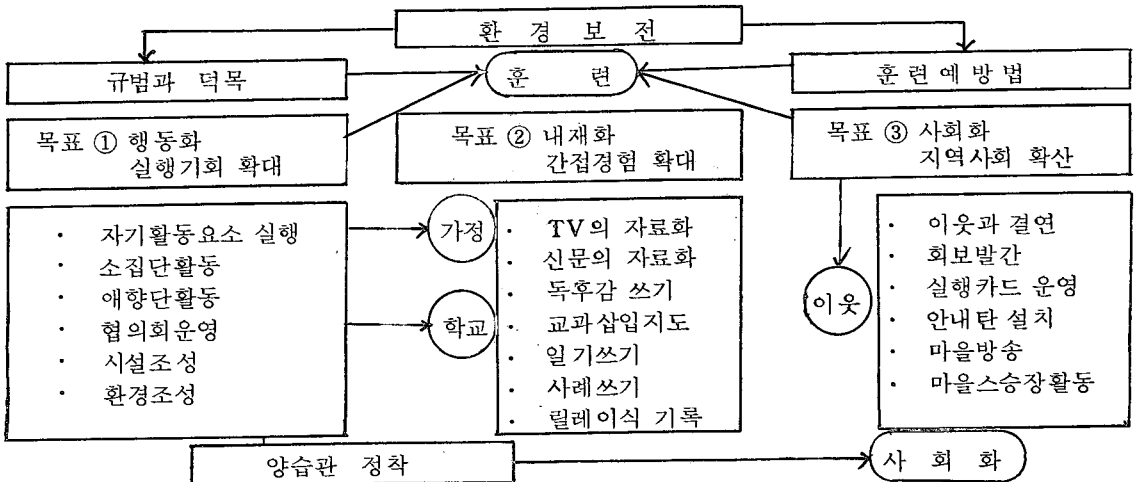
환 경 보 전

규범과 덕목

훈 련

훈련예방법

목표 ① 행동화
실행기회 확대

목표 ② 내재화
간접경험 확대

목표 ③ 사회화
지역사회 확산

· 자기활동요소 실행
· 소집단활동
· 애향단활동
· 협의회운영
· 시설조성
· 환경조성

가정

학교

· TV의 자료화
· 신문의 자료화
· 독후감 쓰기
· 교과삽입지도
· 일기쓰기
· 사례쓰기
· 릴레이식 기록

이웃

· 이웃과 결연
· 회보발간
· 실행카드 운영
· 안내판 설치
· 마을방송
· 마을스승장활동

양습관 정착

사 회 화